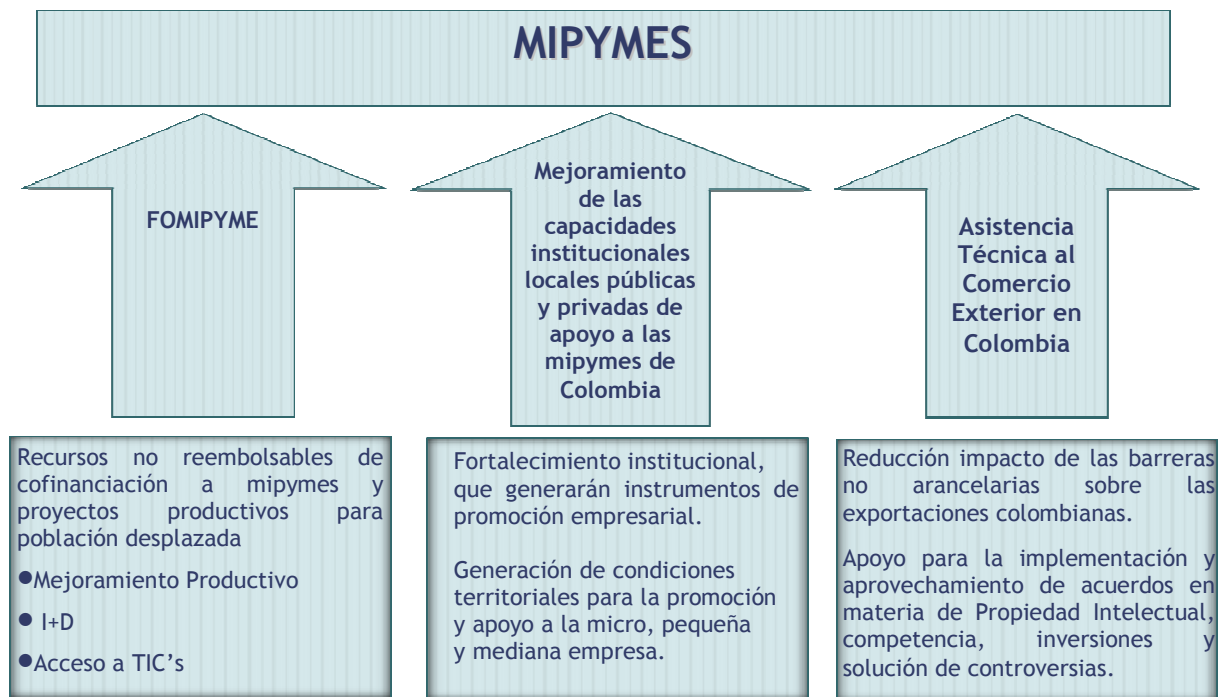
MIPYMES

FOMIPYME

Mejoramiento de las capacidades institucionales locales públicas y privadas de apoyo a las mipymes de Colombia

Asistencia Técnica al Comercio Exterior en Colombia

Recursos no reembolsables de cofinanciación a mipymes y proyectos productivos para población desplazada

●Mejoramiento Productivo

● I+D

●Acceso a TIC's

Fortalecimiento institucional, que generarán instrumentos de promoción empresarial.

Generación de condiciones territoriales para la promoción y apoyo a la micro, pequeña y mediana empresa.

Reducción impacto de las barreras no arancelarias sobre las exportaciones colombianas.

Apoyo para la implementación y aprovechamiento de acuerdos en materia de Propiedad Intelectual, competencia, inversiones y solución de controversias.